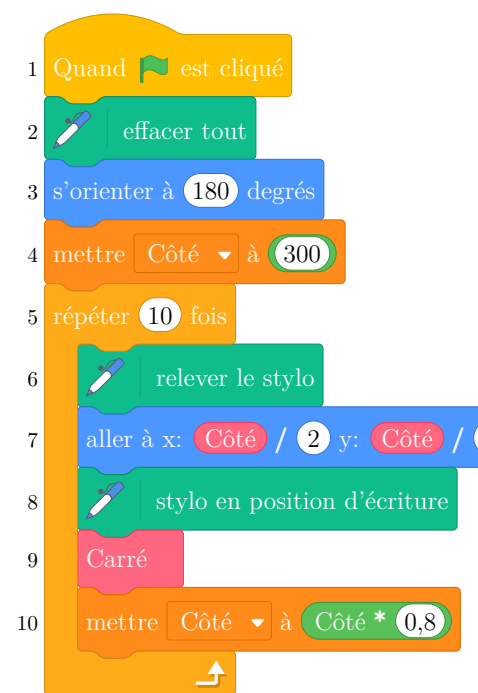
1 Quand est cliqué

2 effacer tout

3 s'orienter à 180 degrés

4 mettre Côté à 300

5 répéter 10 fois

6 relever le stylo

7 aller à x: Côté / 2 y: Côté /

8 stylo en position d'écriture

9 Carré

10 mettre Côté à Côté * 0,8